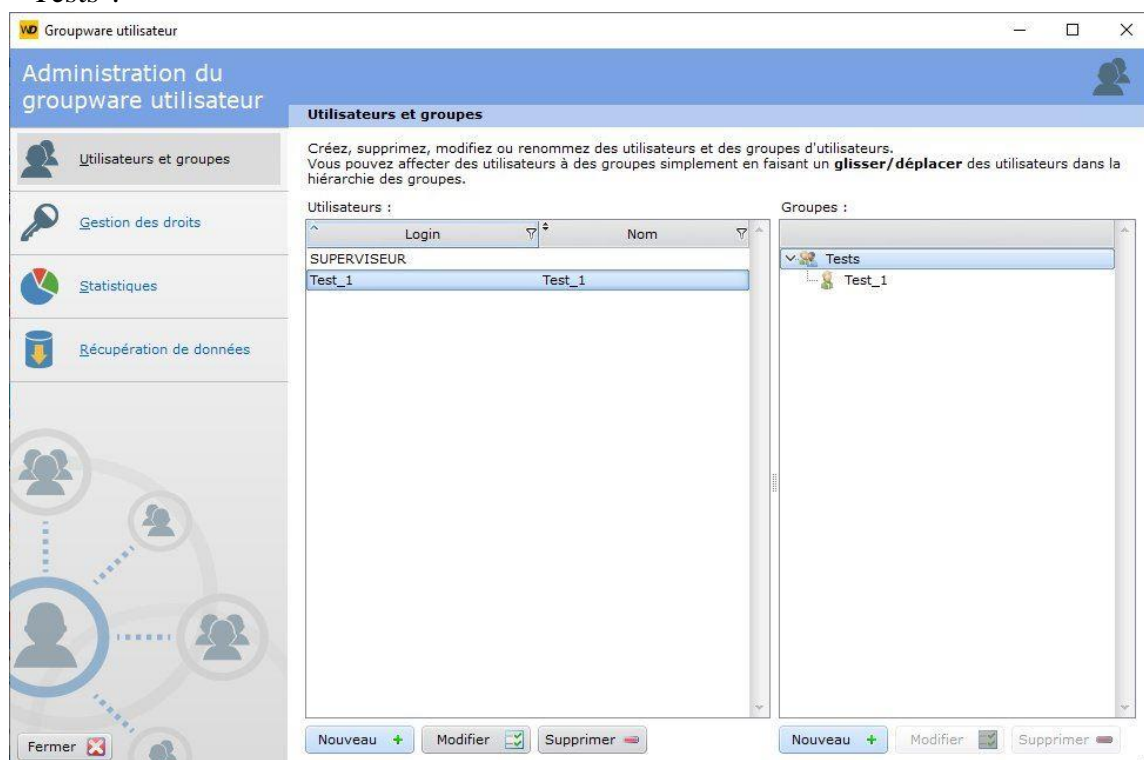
Tests :

WD Groupware utilisateur

Administration du groupware utilisateur

Utilisateurs et groupes

Utilisateurs et groupes

Gestion des droits

Statistiques

Récupération de données

Créez, supprimez, modifiez ou renommez des utilisateurs et des groupes d'utilisateurs.
Vous pouvez affecter des utilisateurs à des groupes simplement en faisant un **glisser/déplacer** des utilisateurs dans la hiérarchie des groupes.

Utilisateurs :

| Login | Nom |
|---|---|
| SUPERVISEUR | |
| Test_1 | Test_1 |

Groupes :

Tests
Test_1

Nouveau + Modifier Supprimer

Nouveau + Modifier Supprimer

Fermer